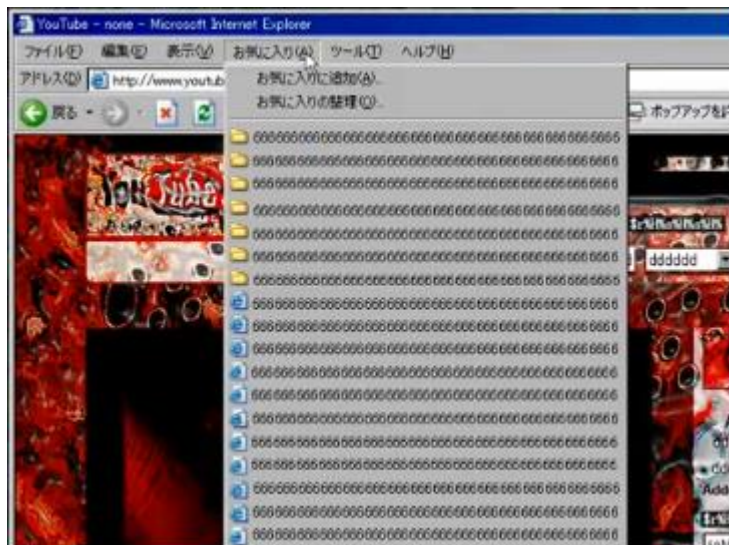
YouTube - none - Microsoft Internet Explorer

ファイル(F) 編集(E) 表示(V) お気に入り(A) ツール(T) ヘルプ(H)

アドレス(D) http://www.youtub

戻る

お気に入りに追加(A)...
お気に入りの整理(O)...

666666666666666666666666666666666666666666666666666666
666666666666666666666666666666666666666666666666666666
666666666666666666666666666666666666666666666666666666
666666666666666666666666666666666666666666666666666666
666666666666666666666666666666666666666666666666666666
666666666666666666666666666666666666666666666666666666
666666666666666666666666666666666666666666666666666666
666666666666666666666666666666666666666666666666666666
666666666666666666666666666666666666666666666666666666
666666666666666666666666666666666666666666666666666666
666666666666666666666666666666666666666666666666666666
666666666666666666666666666666666666666666666666666666
666666666666666666666666666666666666666666666666666666
666666666666666666666666666666666666666666666666666666
666666666666666666666666666666666666666666666666666666
666666666666666666666666666666666666666666666666666666
666666666666666666666666666666666666666666666666666666
666666666666666666666666666666666666666666666666666666
666666666666666666666666666666666666666666666666666666

ポップアップを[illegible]

dddddd

Add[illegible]

YouTube